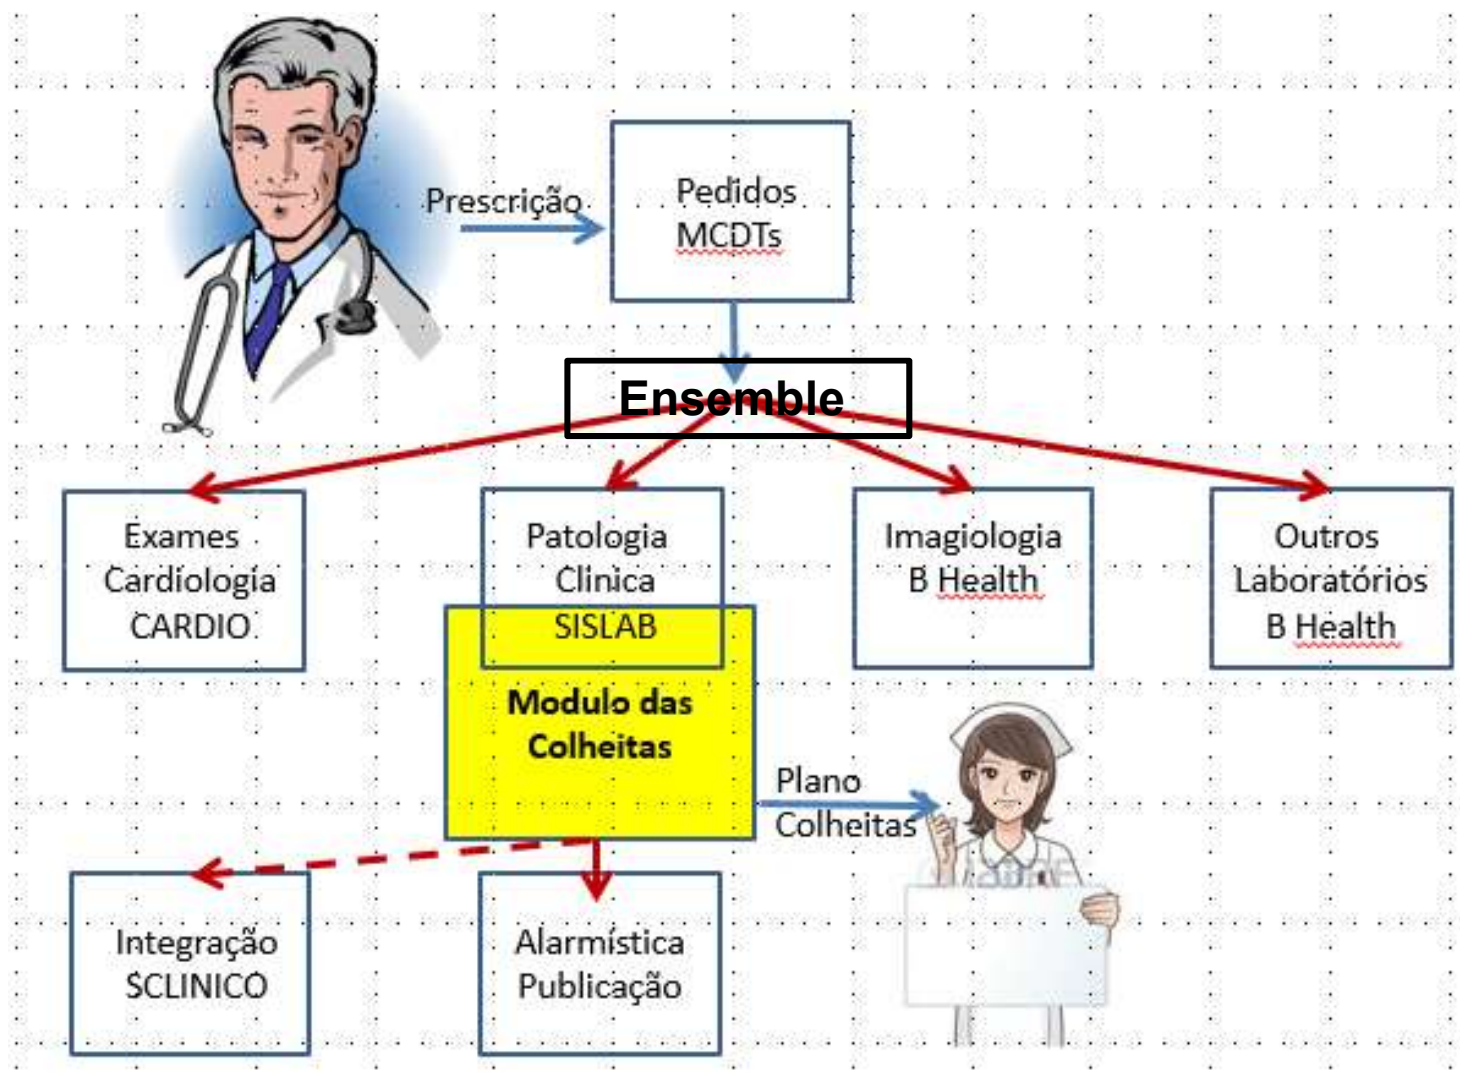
Prescrição

Pedidos MCDTs

Ensemble

Exames Cardiologia CARDIO

Patologia Clinica SISLAB

Imagiologia B Health

Outros Laboratórios B Health

Modulo das Colheitas

Plano Colheitas

Integração SCLINICO

Alarmística Publicação